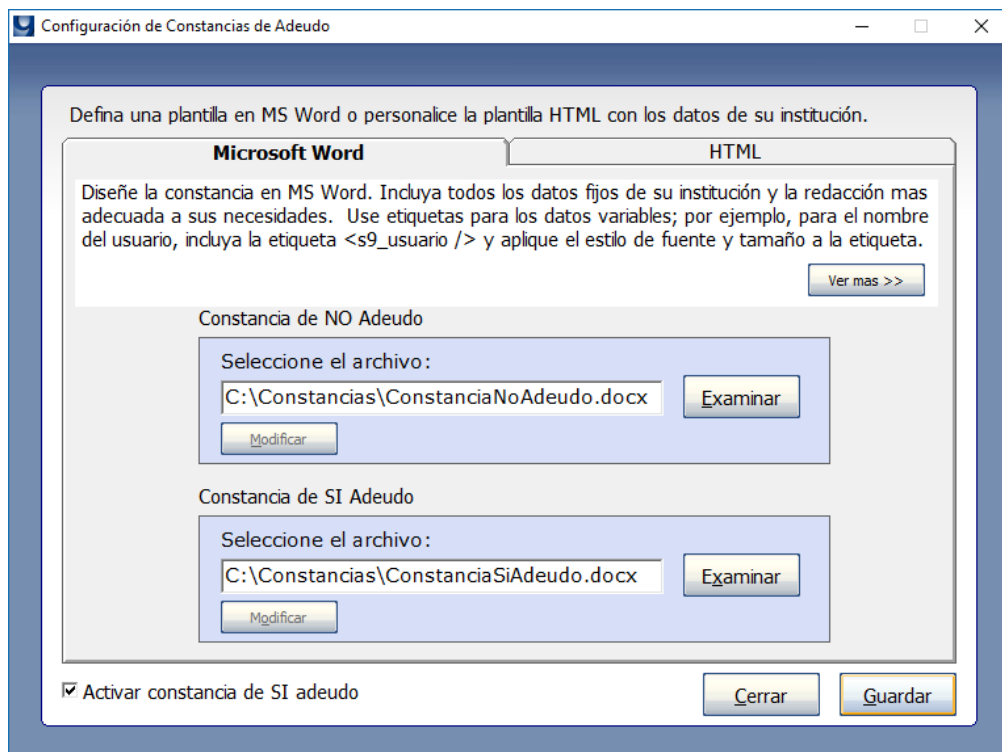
Configuración de Constancias de Adeudo

Defina una plantilla en MS Word o personalice la plantilla HTML con los datos de su institución.

Microsoft Word | HTML

Diseñe la constancia en MS Word. Incluya todos los datos fijos de su institución y la redacción mas adecuada a sus necesidades. Use etiquetas para los datos variables; por ejemplo, para el nombre del usuario, incluya la etiqueta <s9_usuario /> y aplique el estilo de fuente y tamaño a la etiqueta.

Ver mas >>

Constancia de NO Adeudo

Seleccione el archivo:

C:\Constancias\ConstanciaNoAdeudo.docx

Examinar

Modificar

Constancia de SI Adeudo

Seleccione el archivo:

C:\Constancias\ConstanciaSiAdeudo.docx

Examinar

Modificar

☑ Activar constancia de SI adeudo

Cerrar

Guardar